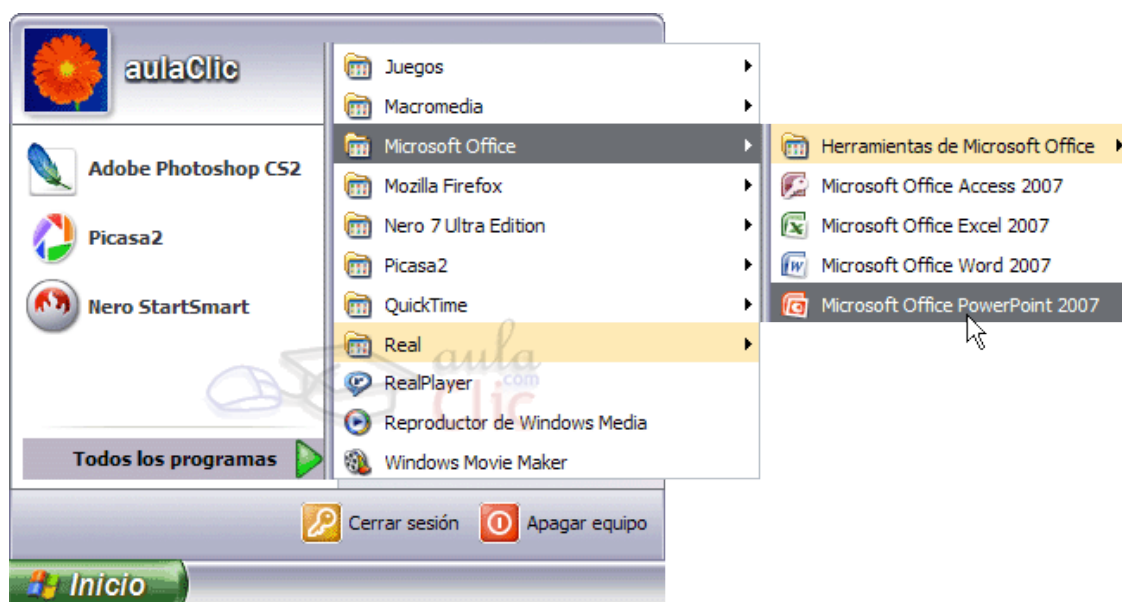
aulaClic

Adobe Photoshop CS2

Picasa2

Nero StartSmart

Todos los programas

Juegos
Macromedia
Microsoft Office
Mozilla Firefox
Nero 7 Ultra Edition
Picasa2
QuickTime
Real
RealPlayer
Reproductor de Windows Media
Windows Movie Maker

Herramientas de Microsoft Office
Microsoft Office Access 2007
Microsoft Office Excel 2007
Microsoft Office Word 2007
Microsoft Office PowerPoint 2007

aula Clic .com

Cerrar sesión
Apagar equipo

Inicio